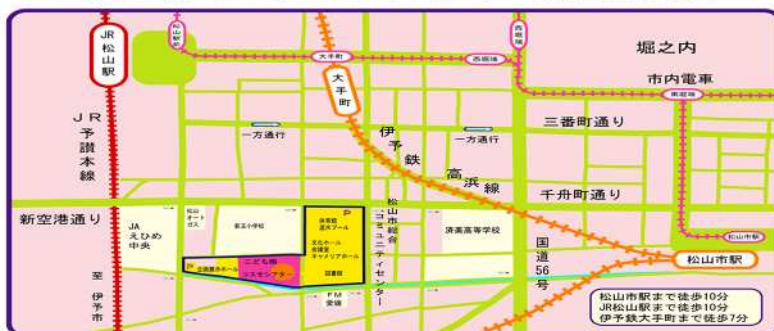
JR松山駅

大手町

西堀端

堀之内

市内電車

南堀端

JR予讃本線

大手町

一方通行

伊予鉄高浜線

一方通行

三番町通り

千舟町通り

新空港通り

JAえひめ中央

松山アートビル

番町小学校

体育館 温水プール

P

文化ホール 会議室 キャリアホール

図書館

こども館

P

企画展示ホール

プラネタリウム

コスモシアター

松山市総合コミュニティセンター

済美高等学校

国道56号

FM愛媛

松山市駅

松山市駅

至伊予市

松山市駅まで徒歩10分
JR松山駅まで徒歩10分
伊予鉄大手町まで徒歩7分